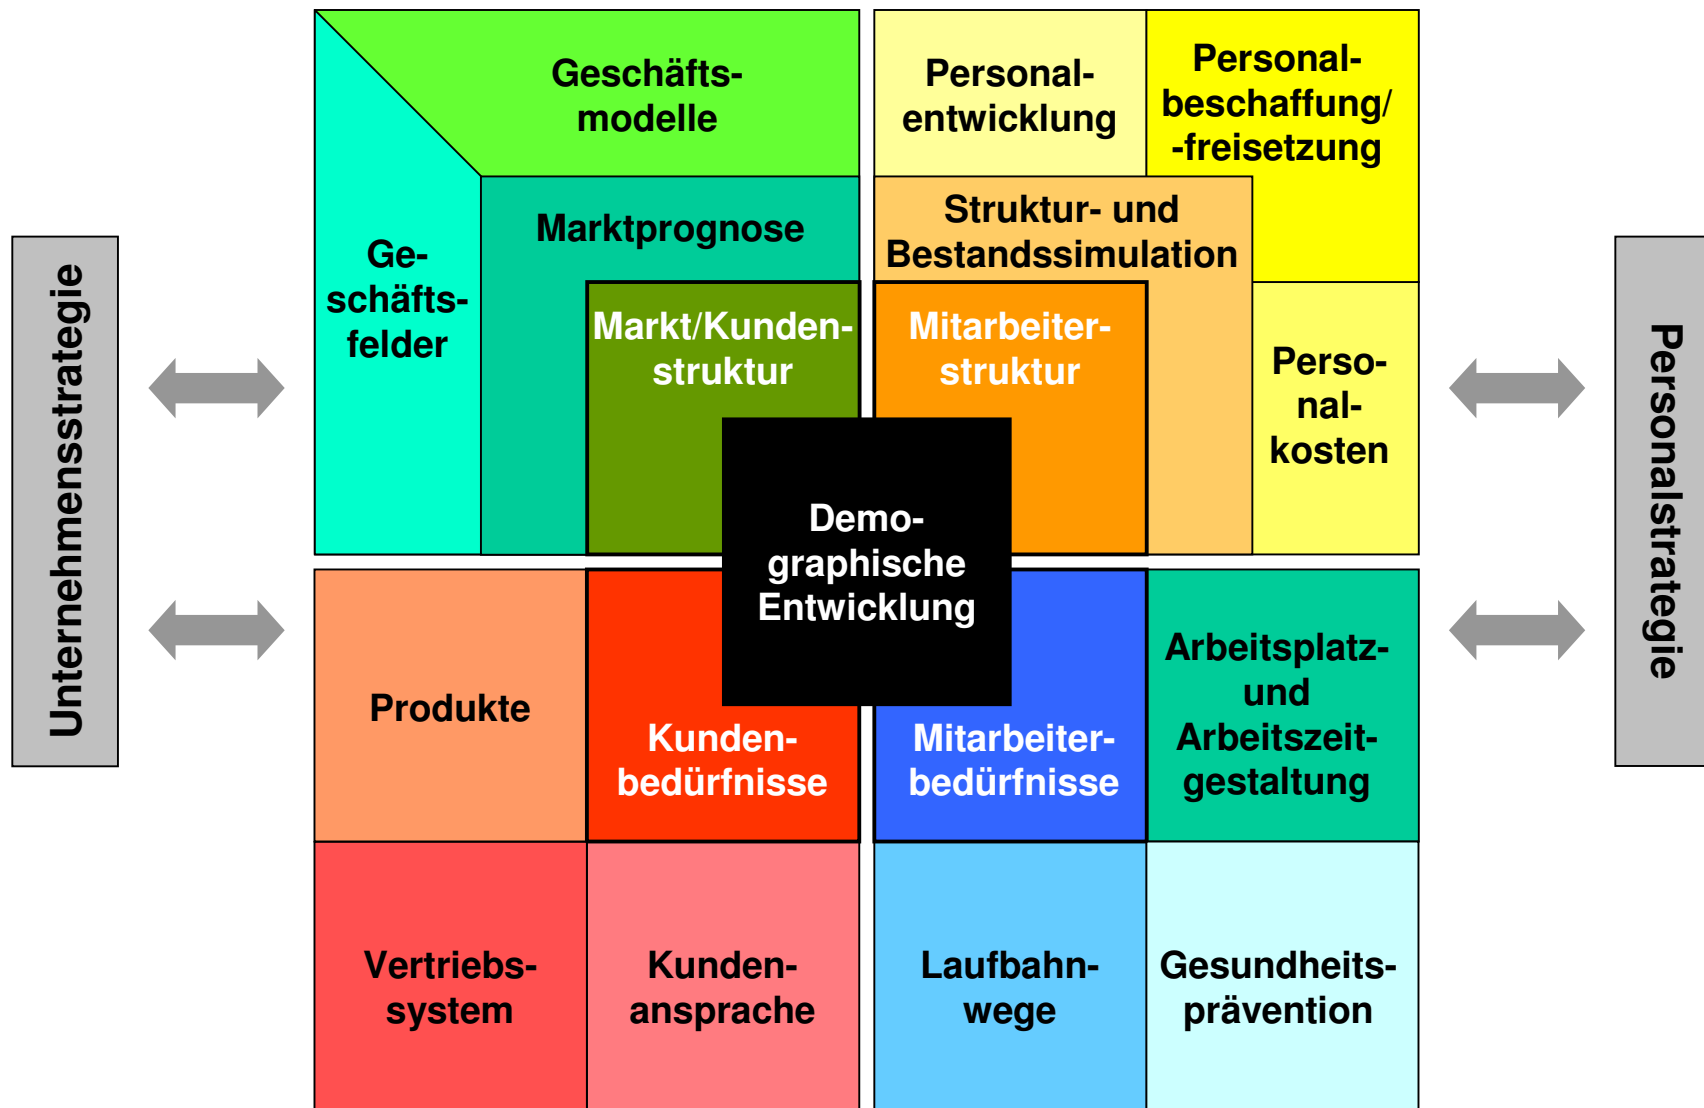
Unternehmensstrategie

Geschäftsmodelle

Geschäftsfelder

Marktprognose

Markt/Kundenstruktur

Personalentwicklung

Personalbeschaffung/ -freisetzung

Struktur- und Bestandssimulation

Mitarbeiterstruktur

Personalkosten

Personalstrategie

Demographische Entwicklung

Produkte

Kundenbedürfnisse

Mitarbeiterbedürfnisse

Arbeitsplatz- und Arbeitszeitgestaltung

Vertriebssystem

Kundenansprache

Laufbahnwege

Gesundheitsprävention